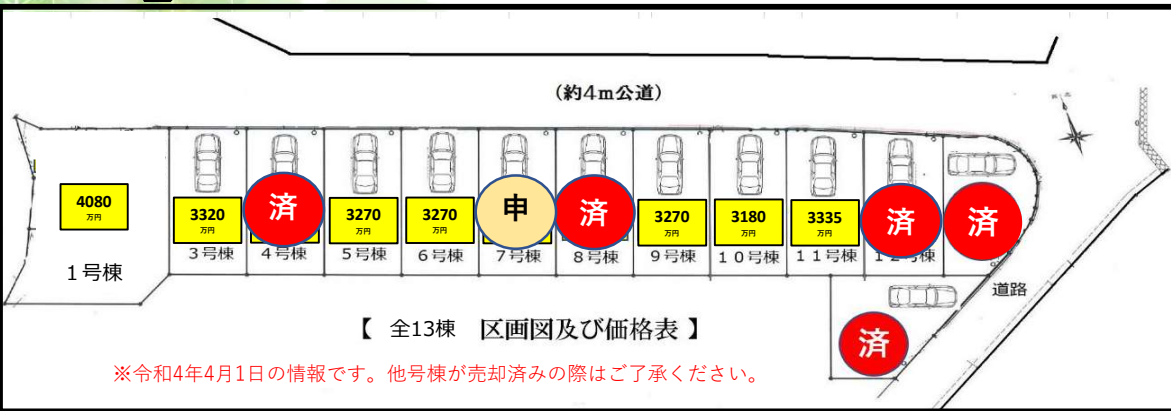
(約4m公道)

4080
万円

1号棟

3320
万円
3号棟

済
4号棟

3270
万円
5号棟

3270
万円
6号棟

申
7号棟

済
8号棟

3270
万円
9号棟

3180
万円
10号棟

3335
万円
11号棟

済
12号棟

済

道路

済

【 全13棟 区画図及び価格表 】

※令和4年4月1日の情報です。他号棟が売却済みの際はご了承ください。